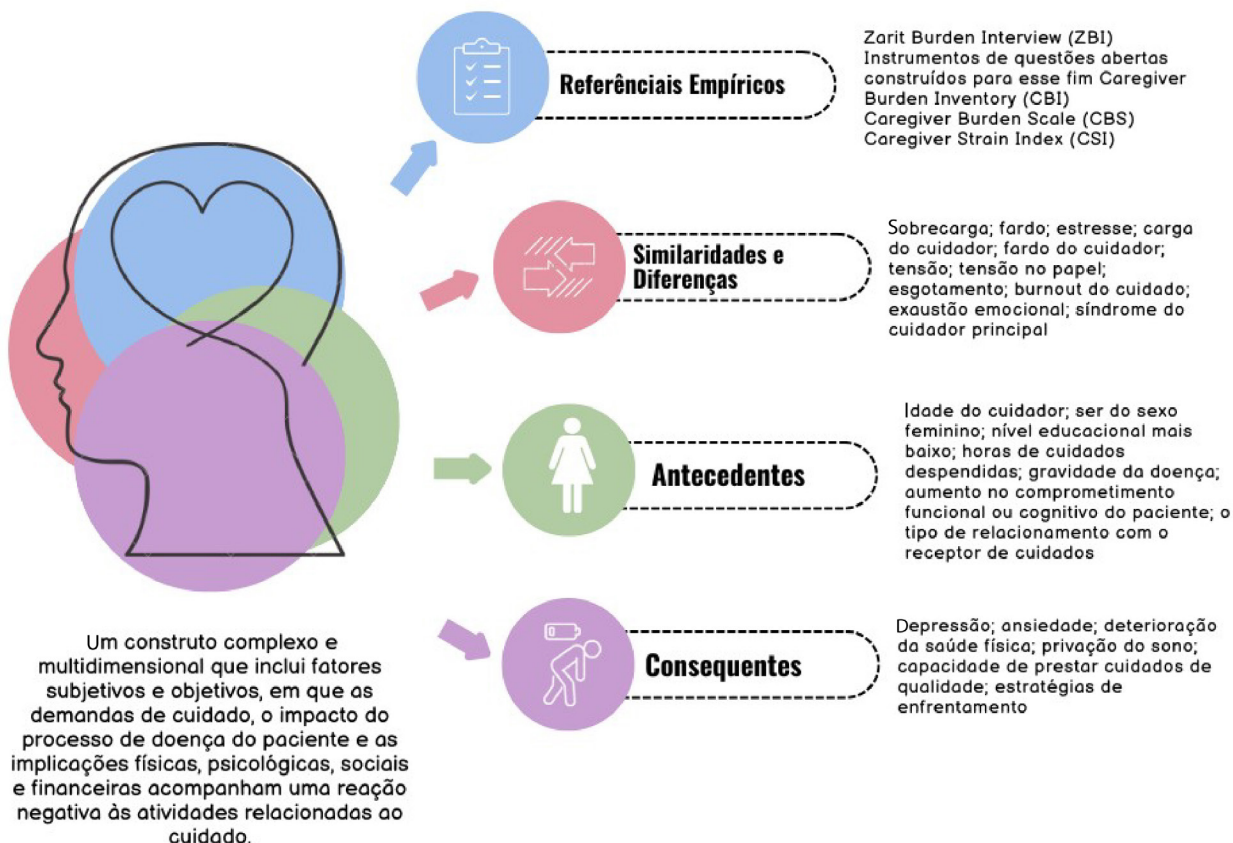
Referênciais Empíricos

Zarit Burden Interview (ZBI)
Instrumentos de questões abertas construídos para esse fim Caregiver Burden Inventory (CBI)
Caregiver Burden Scale (CBS)
Caregiver Strain Index (CSI)

Similaridades e Diferenças

Sobrecarga; fardo; estresse; carga do cuidador; fardo do cuidador; tensão; tensão no papel; esgotamento; burnout do cuidado; exaustão emocional; síndrome do cuidador principal

Antecedentes

Idade do cuidador; ser do sexo feminino; nível educacional mais baixo; horas de cuidados despendidas; gravidade da doença; aumento no comprometimento funcional ou cognitivo do paciente; o tipo de relacionamento com o receptor de cuidados

Consequentes

Depressão; ansiedade; deterioração da saúde física; privação do sono; capacidade de prestar cuidados de qualidade; estratégias de enfrentamento

Um construto complexo e multidimensional que inclui fatores subjetivos e objetivos, em que as demandas de cuidado, o impacto do processo de doença do paciente e as implicações físicas, psicológicas, sociais e financeiras acompanham uma reação negativa às atividades relacionadas ao cuidado.